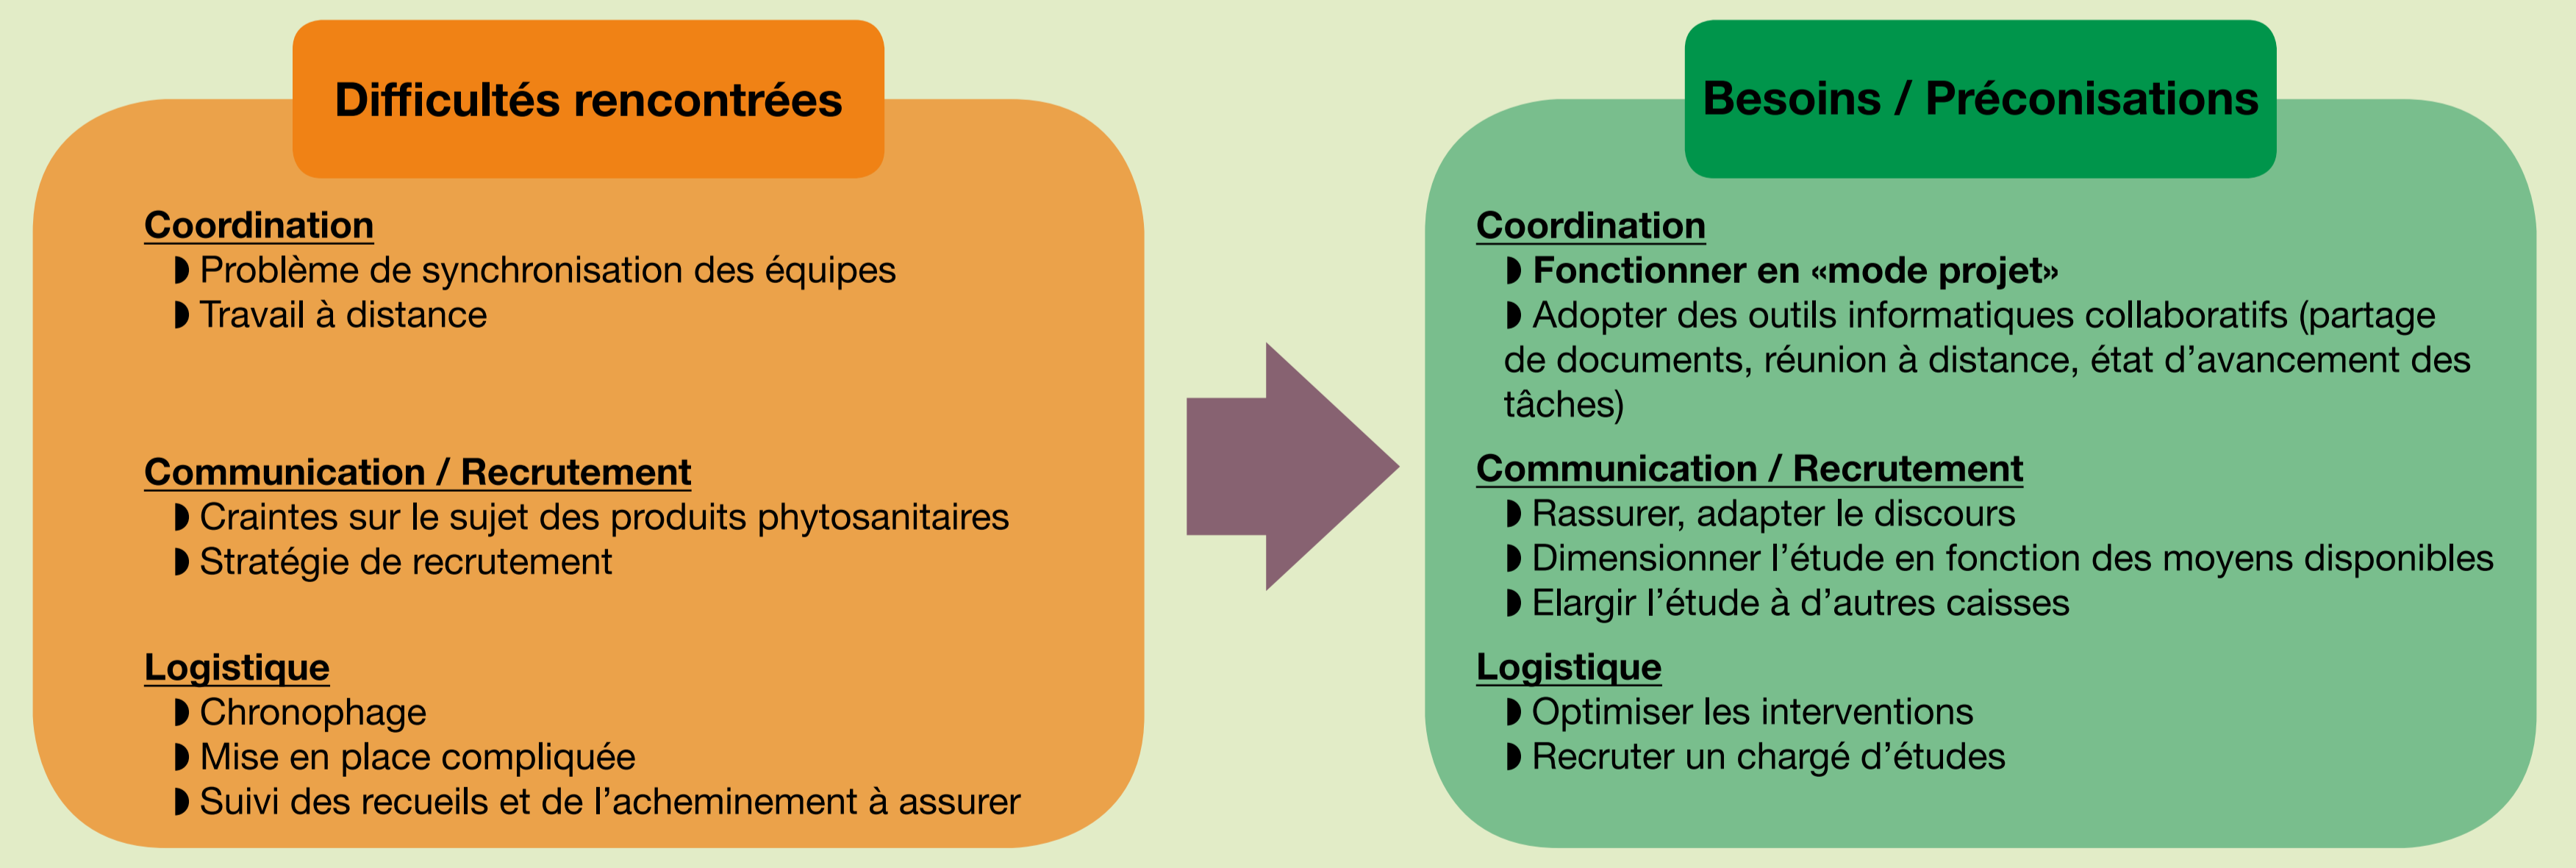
Difficultés rencontrées

Coordination
◗ Problème de synchronisation des équipes
◗ Travail à distance

Communication / Recrutement
◗ Craintes sur le sujet des produits phytosanitaires
◗ Stratégie de recrutement

Logistique
◗ Chronophage
◗ Mise en place compliquée
◗ Suivi des recueils et de l'acheminement à assurer

Besoins / Préconisations

Coordination
◗ Fonctionner en «mode projet»
◗ Adopter des outils informatiques collaboratifs (partage de documents, réunion à distance, état d'avancement des tâches)

Communication / Recrutement
◗ Rassurer, adapter le discours
◗ Dimensionner l'étude en fonction des moyens disponibles
◗ Elargir l'étude à d'autres caisses

Logistique
◗ Optimiser les interventions
◗ Recruter un chargé d'études